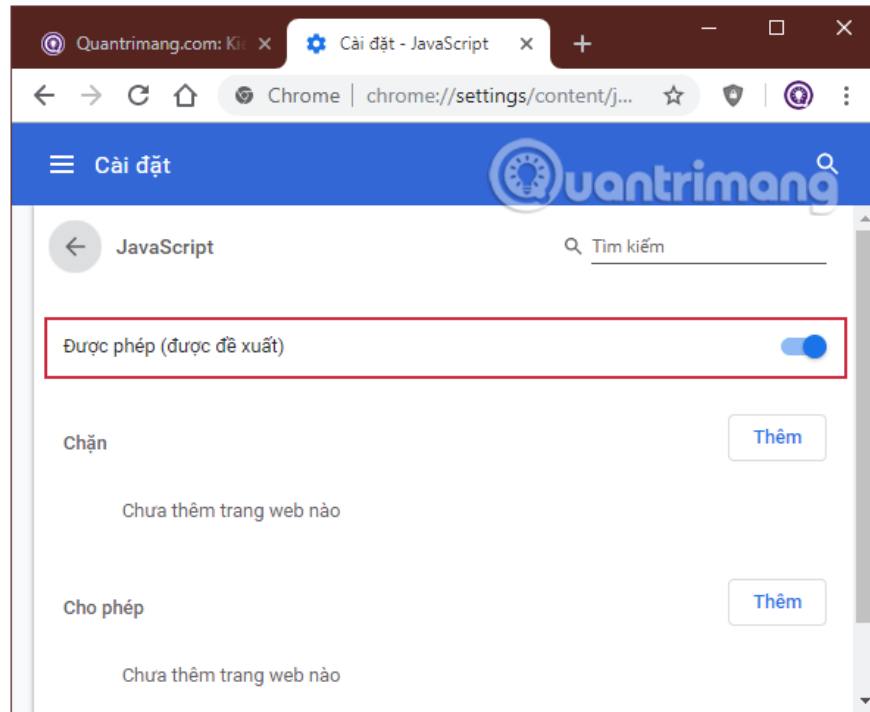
Quantrimang.com: Ki
Cài đặt - JavaScript

Chrome | chrome://settings/content/j

Cài đặt

Quantrimang

JavaScript

Tìm kiếm

Được phép (được đề xuất)

Chặn

Thêm

Chưa thêm trang web nào

Cho phép

Thêm

Chưa thêm trang web nào